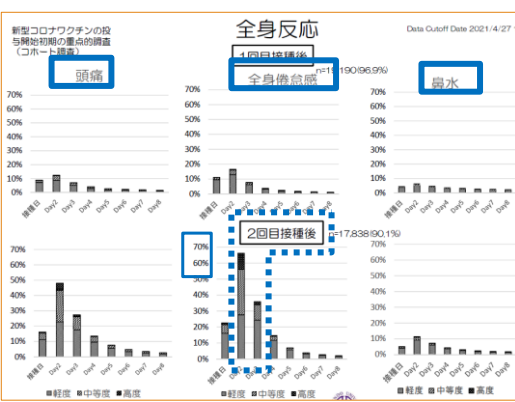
新型コロナワクチンの投与開始初期の重点的調査（コホート調査）

全身反応

Data Cutoff Date 2021/4/27

1回目接種後

n=19,190(96.9%)

頭痛

全身倦怠感

鼻水

70%
60%
50%
40%
30%
20%
10%
0%

接種日 Day2 Day3 Day4 Day5 Day6 Day7 Day8

2回目接種後

n=17,838(90.1%)

70%
60%
50%
40%
30%
20%
10%
0%

接種日 Day2 Day3 Day4 Day5 Day6 Day7 Day8

■軽度 ■中等度 ■高度

■軽度 ■中等度 ■高度

■軽度 ■中等度 ■高度